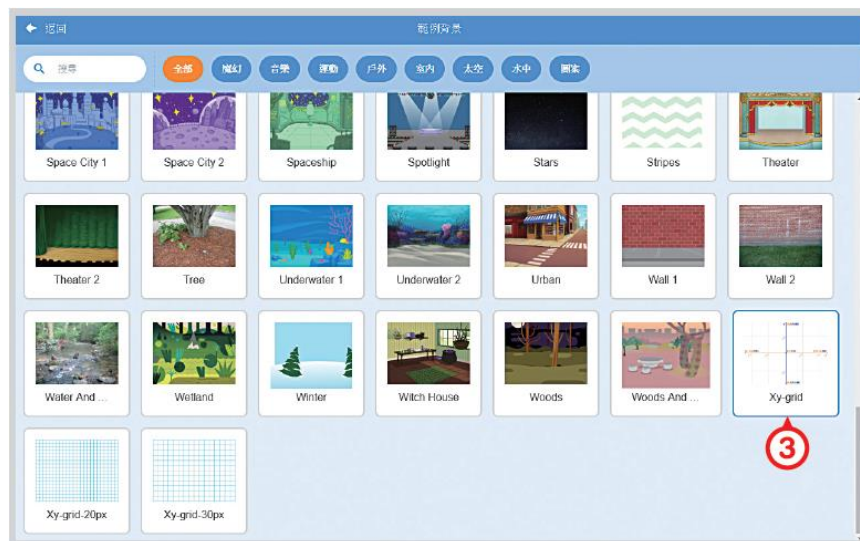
返回

範例背景

搜尋

全部 魔幻 音樂 運動 戶外 室內 太空 水中 圖案

Space City 1
Space City 2
Spaceship
Spotlight
Stars
Stripes
Theater

Theater 2
Tree
Underwater 1
Underwater 2
Urban
Wall 1
Wall 2

Water And ...
Wetland
Winter
Witch House
Woods
Woods And ...
Xy-grid

3

Xy-grid-20px
Xy-grid-30px